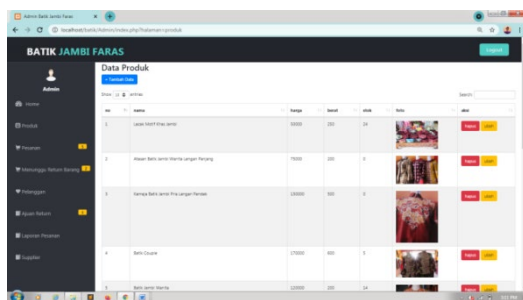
Admin Batik Jambi Faras

localhost/batik/Admin/index.php?halaman=produk

BATIK JAMBI FARAS

Logout

Admin

Home

Produk

Pesanan

Menunggu Retur Barang

Pelanggan

Ajuan Retur

Laporan Pesanan

Supplier

Data Produk

+ Tambah Data

Show 10 entries

Search:

| no | nama | harga | berat | stok | foto | aksi |
|---|---|---|---|---|---|---|
| 1 | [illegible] | 55000 | 200 | 24 | | Hapus Ubah |
| 2 | Atasan Batik Jambi Wanita Lengan Panjang | 75000 | 200 | 0 | | Hapus Ubah |
| 3 | Kemeja Batik Jambi Pria Lengan Pendek | 100000 | 500 | 0 | | Hapus Ubah |
| 4 | Batik Couple | 170000 | 800 | 5 | | Hapus Ubah |
| 5 | Batik Jambi Wanita | 120000 | 200 | 14 | | |